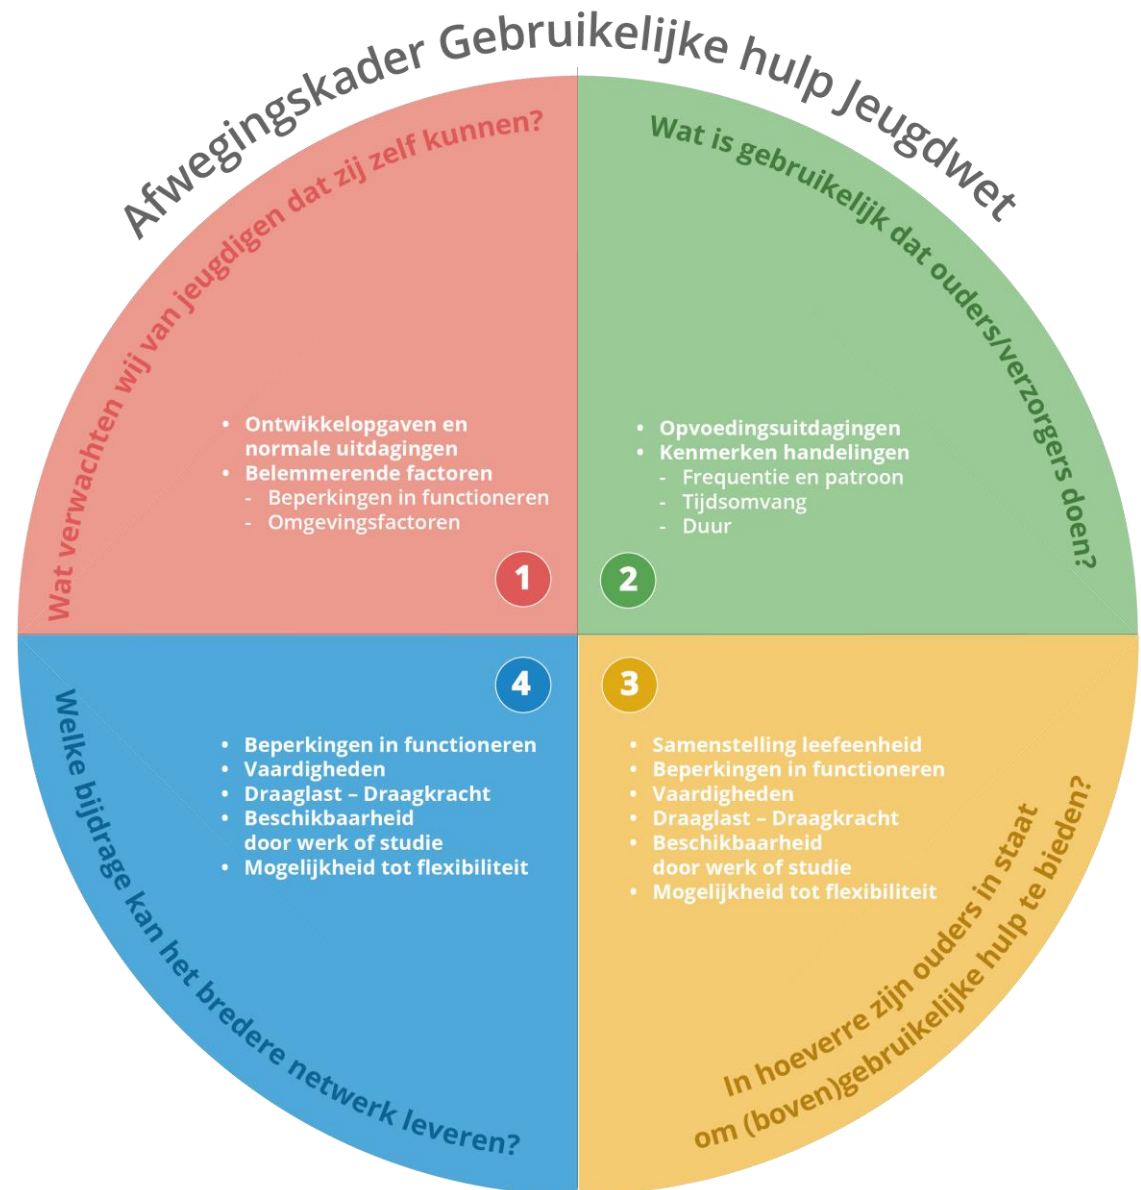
Afwegingskader Gebruikelijke hulp Jeugdwet

Wat verwachten wij van jeugdigen dat zij zelf kunnen?

- Ontwikkelopgaven en normale uitdagingen
- Belemmerende factoren
  - Beperkingen in functioneren
  - Omgevingsfactoren

1

Wat is gebruikelijk dat ouders/verzorgers doen?

- Opvoedingsuitdagingen
- Kenmerken handelingen
  - Frequentie en patroon
  - Tijdsomvang
  - Duur

2

4

- Beperkingen in functioneren
- Vaardigheden
- Draaglast – Draagkracht
- Beschikbaarheid door werk of studie
- Mogelijkheid tot flexibiliteit

Welke bijdrage kan het bredere netwerk leveren?

3

- Samenstelling leefeenheid
- Beperkingen in functioneren
- Vaardigheden
- Draaglast – Draagkracht
- Beschikbaarheid door werk of studie
- Mogelijkheid tot flexibiliteit

In hoeverre zijn ouders in staat om (boven)gebruikelijke hulp te bieden?